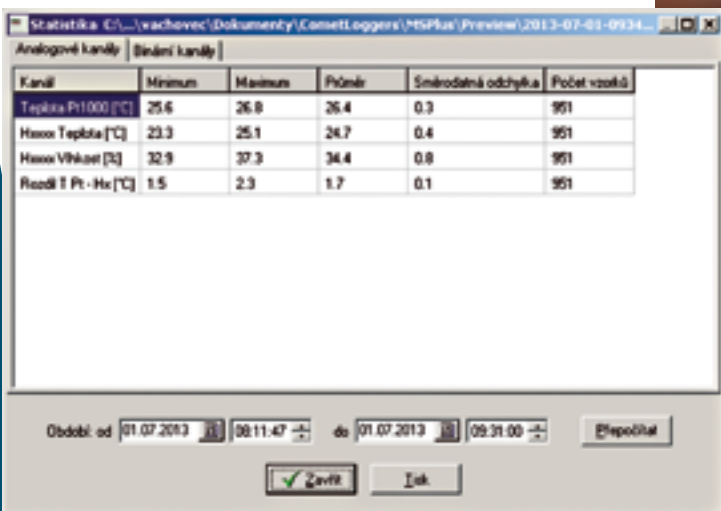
Statistika C:\...\vachovec\Dokumenty\CometLoggers\MSPlus\Preview\2013-07-01-0934...

Analogové kanály | Binární kanály

| Kanál | Minimum | Maximum | Průměr | Směrodatná odchylka | Počet vzorků |
|---|---|---|---|---|---|
| Teplota Pt1000 [°C] | 25.6 | 26.8 | 26.4 | 0.3 | 951 |
| Hxxxx Teplota [°C] | 23.3 | 25.1 | 24.7 | 0.4 | 951 |
| Hxxxx Vlhkost [%] | 32.9 | 37.3 | 34.4 | 0.8 | 951 |
| Rozdíl T Pt - Hx [°C] | 1.5 | 2.3 | 1.7 | 0.1 | 951 |

Období: od 01.07.2013 08:11:47 do 01.07.2013 09:31:00 Přepočítat

Zavřít Tisk